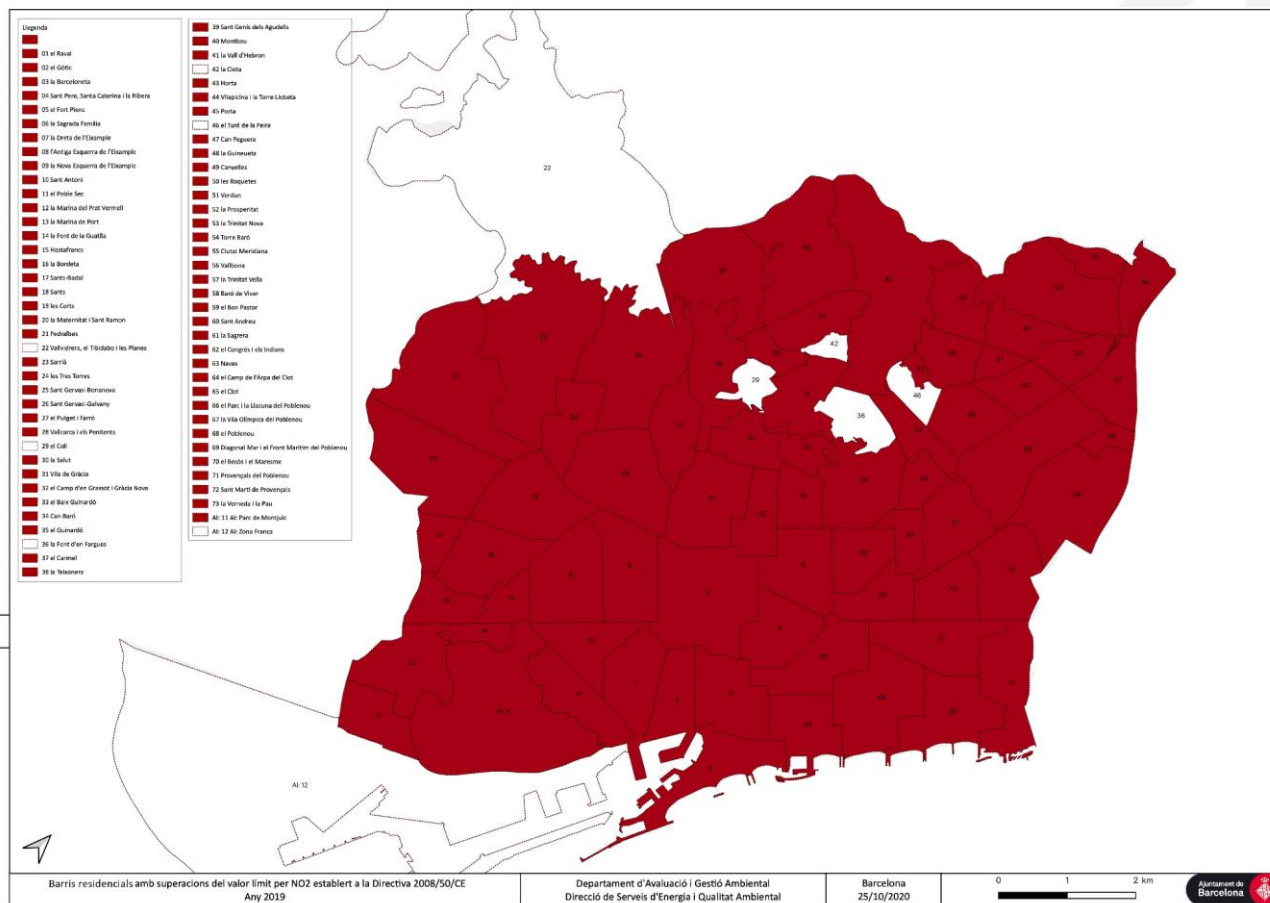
Llegenda

01 el Raval
02 el Gòtic
03 la Barceloneta
04 Sant Pere, Santa Caterina i la Ribera
05 el Fort Pienc
06 la Sagrada Família
07 la Dreta de l'Eixample
08 l'Antiga Esquerra de l'Eixample
09 la Nova Esquerra de l'Eixample
10 Sant Antoni
11 el Poble Sec
12 la Marina del Prat Vermell
13 la Marina de Port
14 la Font de la Guatlla
15 Hostafrancs
16 la Bordeta
17 Sants-Badal
18 Sants
19 les Corts
20 la Maternitat i Sant Ramon
21 Pedralbes
22 Vallvidrera, el Tibidabo i les Planes
23 Sarrià
24 les Tres Torres
25 Sant Gervasi-Bonanova
26 Sant Gervasi-Galvany
27 el Putget i Farró
28 Vallcarca i els Penitents
29 el Coll
30 la Salut
31 Vila de Gràcia
32 el Camp d'en Grassot i Gràcia Nova
33 el Baix Guinardó
34 Can Baró
35 el Guinardó
36 la Font d'en Fargues
37 el Carmel
38 la Teixonera
39 Sant Genís dels Agudells
40 Montbau
41 la Vall d'Hebron
42 la Clota
43 Horta
44 Vilapicina i la Torre Llobeta
45 Porta
46 el Turó de la Peira
47 Can Peguera
48 la Guineueta
49 Canyelles
50 les Roquetes
51 Verdun
52 la Prosperitat
53 la Trinitat Nova
54 Torre Baró
55 Ciutat Meridiana
56 Vallbona
57 la Trinitat Vella
58 Baró de Viver
59 el Bon Pastor
60 Sant Andreu
61 la Sagrera
62 el Congrés i els Indians
63 Navas
64 el Camp de l'Arpa del Clot
65 el Clot
66 el Parc i la Llacuna del Poblenou
67 la Vila Olímpica del Poblenou
68 el Poblenou
69 Diagonal Mar i el Front Marítim del Poblenou
70 el Besòs i el Maresme
71 Provençals del Poblenou
72 Sant Martí de Provençals
73 la Verneda i la Pau
AI: 11 AI: Parc de Montjuïc
AI: 12 AI: Zona Franca

22 23 21 25 24 26 20 19 18 17 16 15 14 13 12 11 10 9 8 7 6 5 4 3 2 1 27 28 29 30 31 32 33 34 35 36 37 38 39 40 41 42 43 44 45 46 47 48 49 50 51 52 53 54 55 56 57 58 59 60 61 62 63 64 65 66 67 68 69 70 71 72 73 AI: 11 AI: 12

Barris residencials amb superacions del valor límit per NO2 establert a la Directiva 2008/50/CE
Any 2019

Departament d'Avaluació i Gestió Ambiental
Direcció de Serveis d'Energia i Qualitat Ambiental

Barcelona
25/10/2020

0 1 2 km

Ajuntament de Barcelona